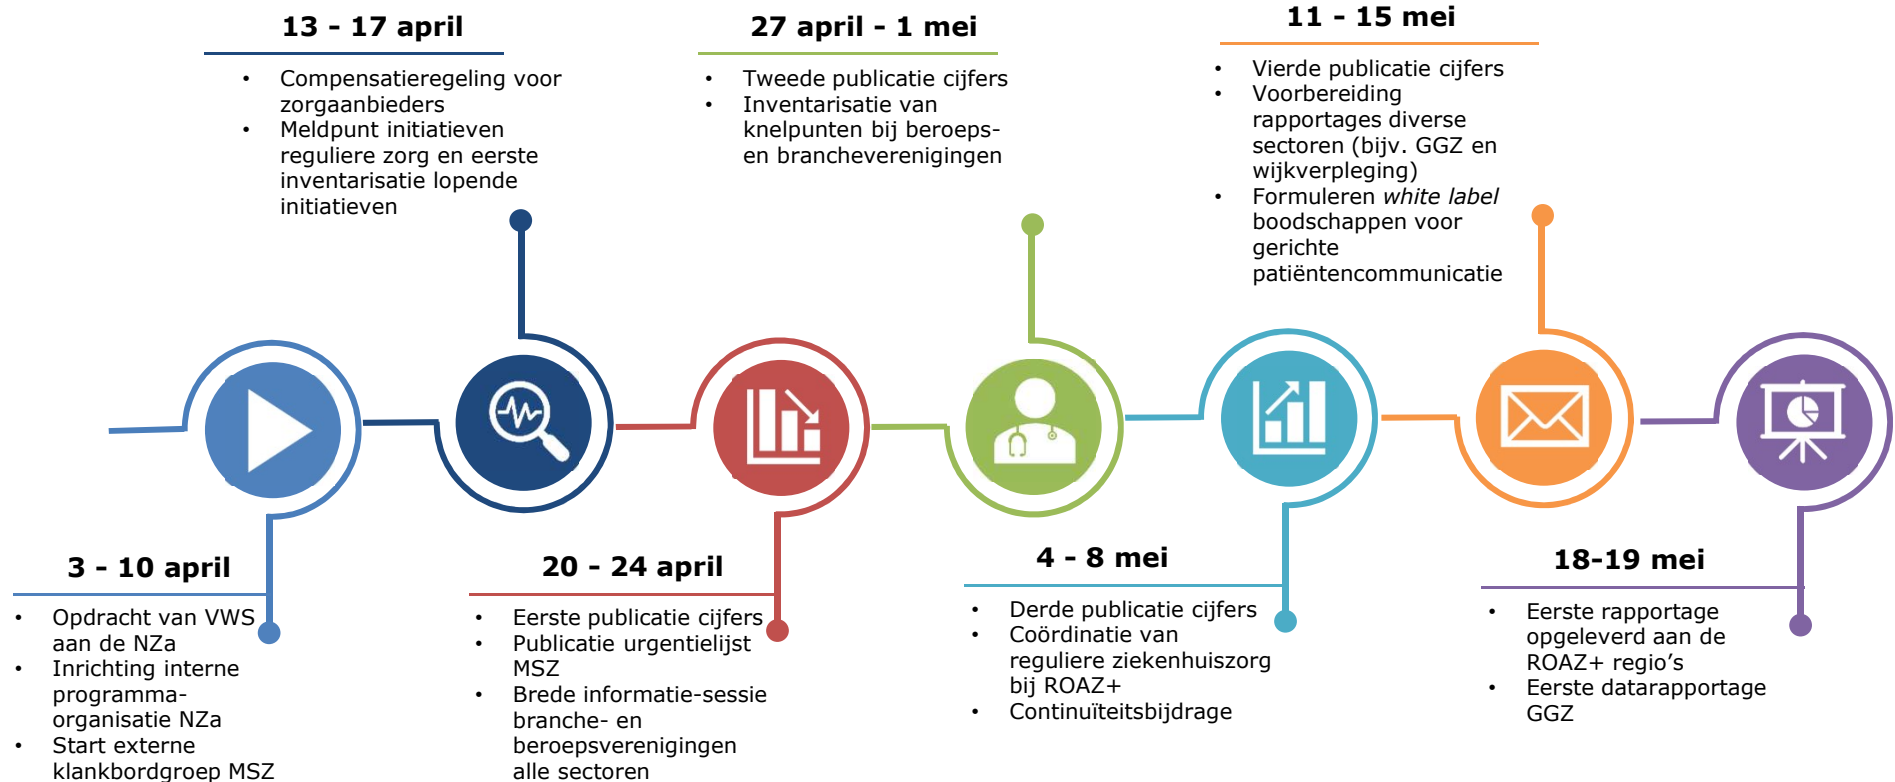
13 - 17 april

- Compensatieregeling voor zorgaanbieders
- Meldpunt initiatieven reguliere zorg en eerste inventarisatie lopende initiatieven

27 april - 1 mei

- Tweede publicatie cijfers
- Inventarisatie van knelpunten bij beroeps- en brancheverenigingen

11 - 15 mei

- Vierde publicatie cijfers
- Voorbereiding rapportages diverse sectoren (bijv. GGZ en wijkverpleging)
- Formuleren *white label* boodschappen voor gerichte patiëntencommunicatie

3 - 10 april

- Opdracht van VWS aan de NZa
- Inrichting interne programma-organisatie NZa
- Start externe klankbordgroep MSZ

20 - 24 april

- Eerste publicatie cijfers
- Publicatie urgentielijst MSZ
- Brede informatie-sessie branche- en beroepsverenigingen alle sectoren

4 - 8 mei

- Derde publicatie cijfers
- Coördinatie van reguliere ziekenhuiszorg bij ROAZ+
- Continuïteitsbijdrage

18-19 mei

- Eerste rapportage opgeleverd aan de ROAZ+ regio’s
- Eerste datarapportage GGZ